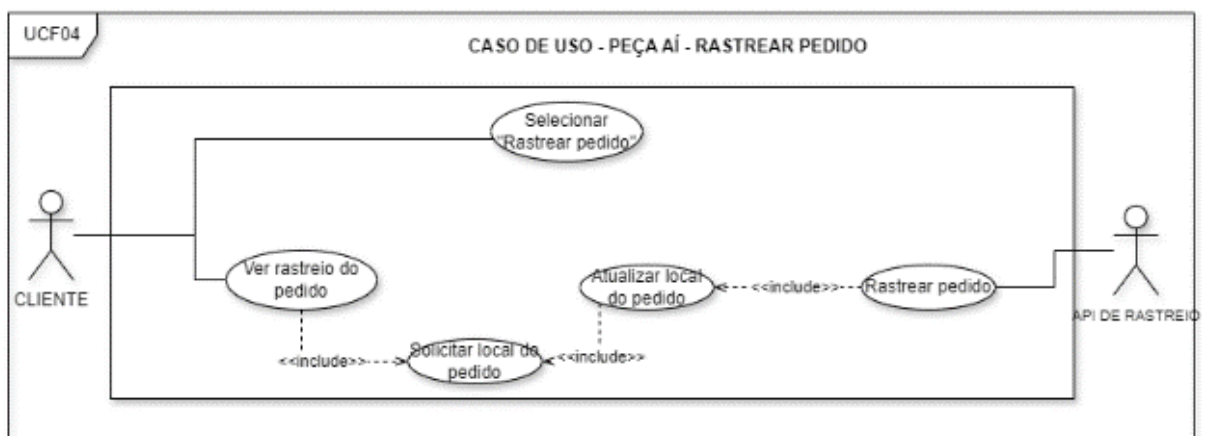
UCF04

CASO DE USO - PEÇA AÍ - RASTREAR PEDIDO

Selecionar "Rastrear pedido"

CLIENTE

Ver rastreio do pedido

Atualizar local do pedido

<<include>>

Rastrear pedido

API DE RASTREIO

<<include>>

Solicitar local do pedido

<<include>>